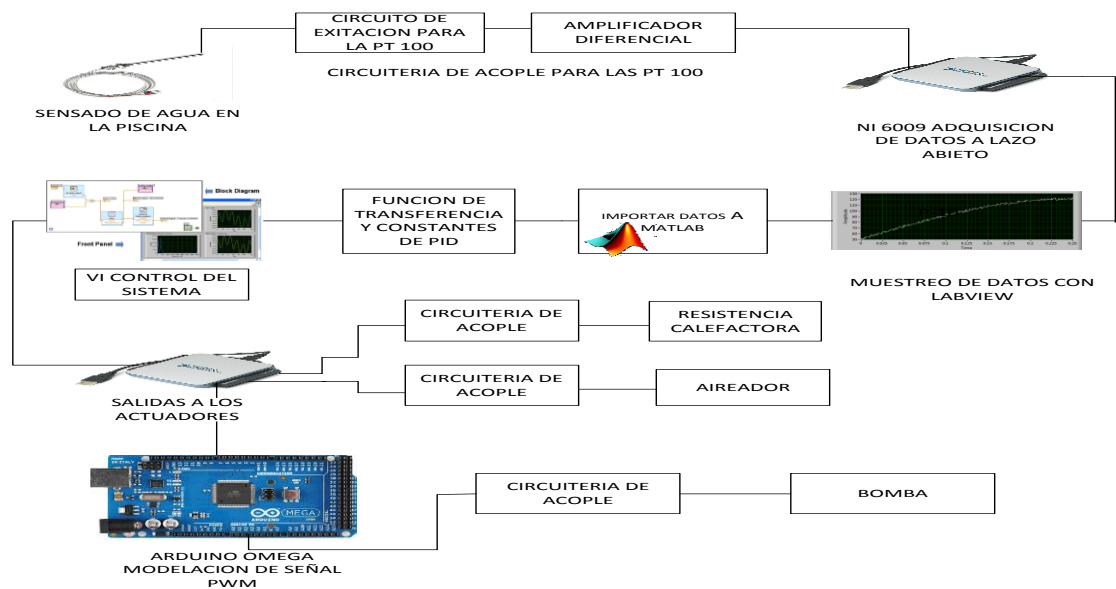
CIRCUITO DE EXITACION PARA LA PT 100

AMPLIFICADOR DIFERENCIAL

CIRCUITERIA DE ACOPLE PARA LAS PT 100

SENSADO DE AGUA EN LA PISCINA

NI 6009 ADQUISICION DE DATOS A LAZO ABIETO

Block Diagram

Front Panel

FUNCION DE TRANSFERENCIA Y CONSTANTES DE PID

IMPORTAR DATOS A MATLAB

VI CONTROL DEL SISTEMA

MUESTREO DE DATOS CON LABVIEW

CIRCUITERIA DE ACOPLE

RESISTENCIA CALEFACTORA

CIRCUITERIA DE ACOPLE

AIREADOR

SALIDAS A LOS ACTUADORES

MEGA

ARDUINO

CIRCUITERIA DE ACOPLE

BOMBA

ARDUINO OMEGA MODELACION DE SEÑAL PWM